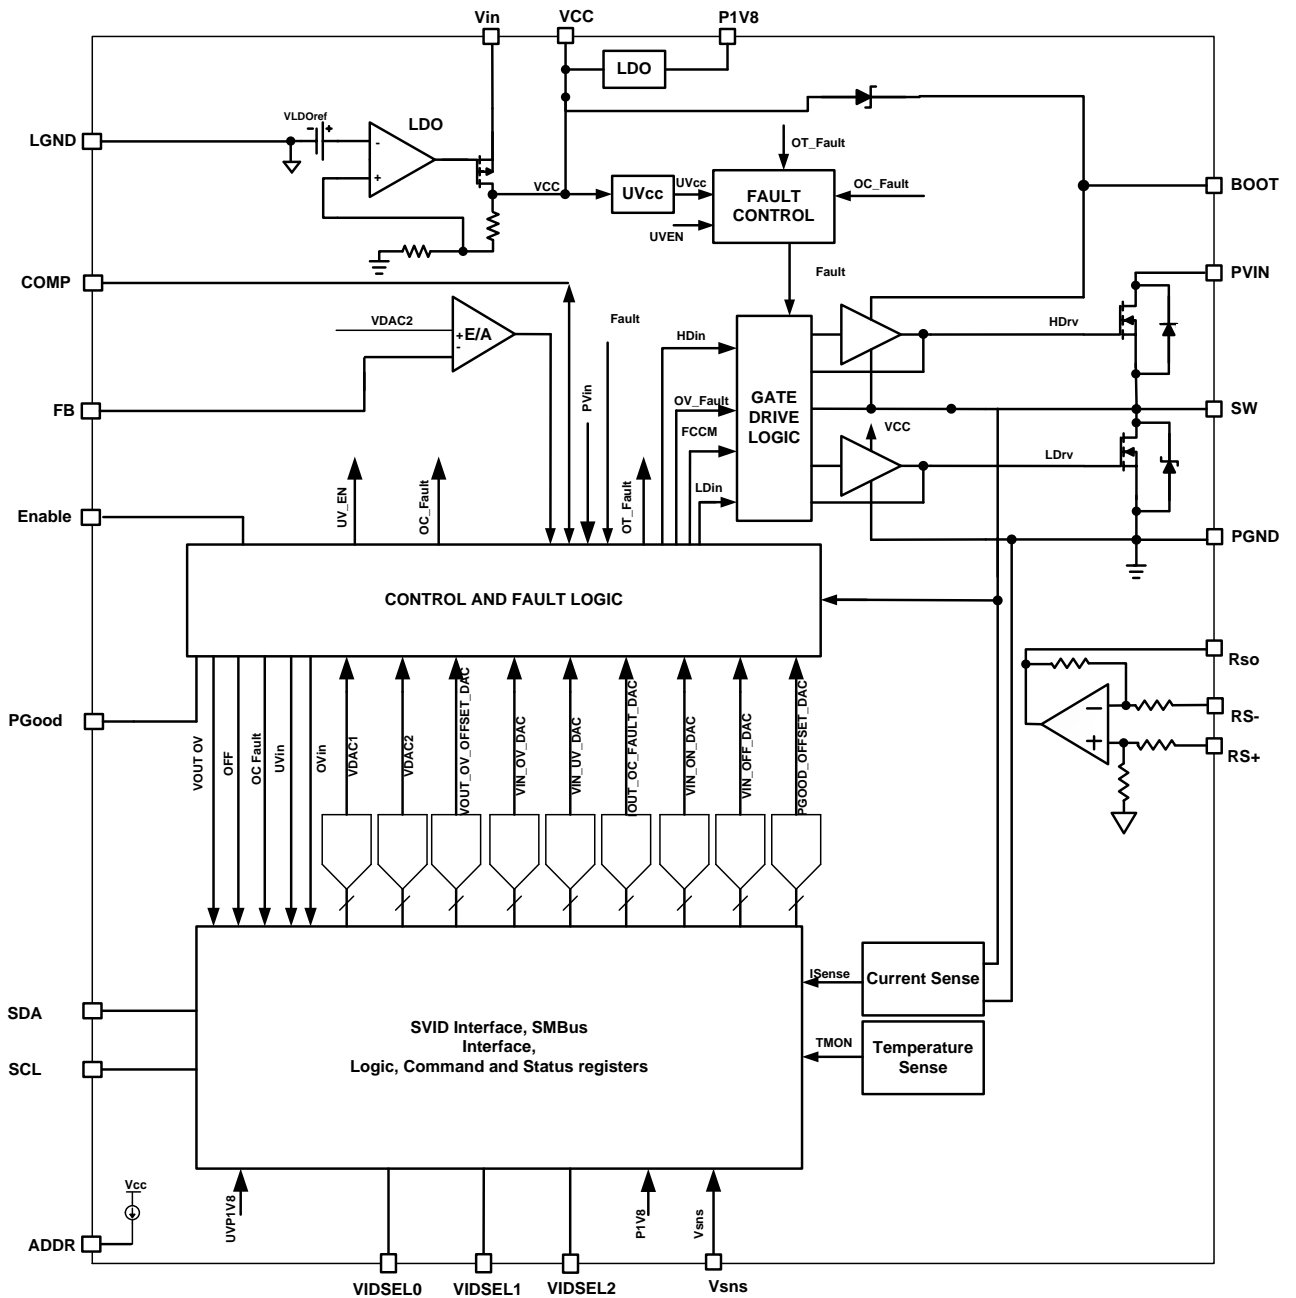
Vin
VCC
P1V8
LDO
LGND
VLDOref
LDO
OT_Fault
BOOT
VCC
UVcc
UVcc
FAULT CONTROL
OC_Fault
UVEN
Fault
COMP
PVIN
Fault
VDAC2
E/A
HDin
HDrv
PVin
OV_Fault
GATE DRIVE LOGIC
FB
SW
FCCM
VCC
LDrv
Enable
UV_EN
OC_Fault
OT_Fault
LDin
PGND
CONTROL AND FAULT LOGIC
Rso
PGood
RS-
RS+
VOUT OV
OFF
OC Fault
UVin
OVin
VDAC1
VDAC2
VOUT_OV_OFFSET_DAC
VIN_OV_DAC
VIN_UV_DAC
IOUT_OC_FAULT_DAC
VIN_ON_DAC
VIN_OFF_DAC
PGOOD_OFFSET_DAC
ISense
Current Sense
SDA
SVID Interface, SMBus Interface, Logic, Command and Status registers
SCL
TMON
Temperature Sense
Vcc
UVP1V8
P1V8
Vsns
ADDR
VIDSEL0
VIDSEL1
VIDSEL2
Vsns